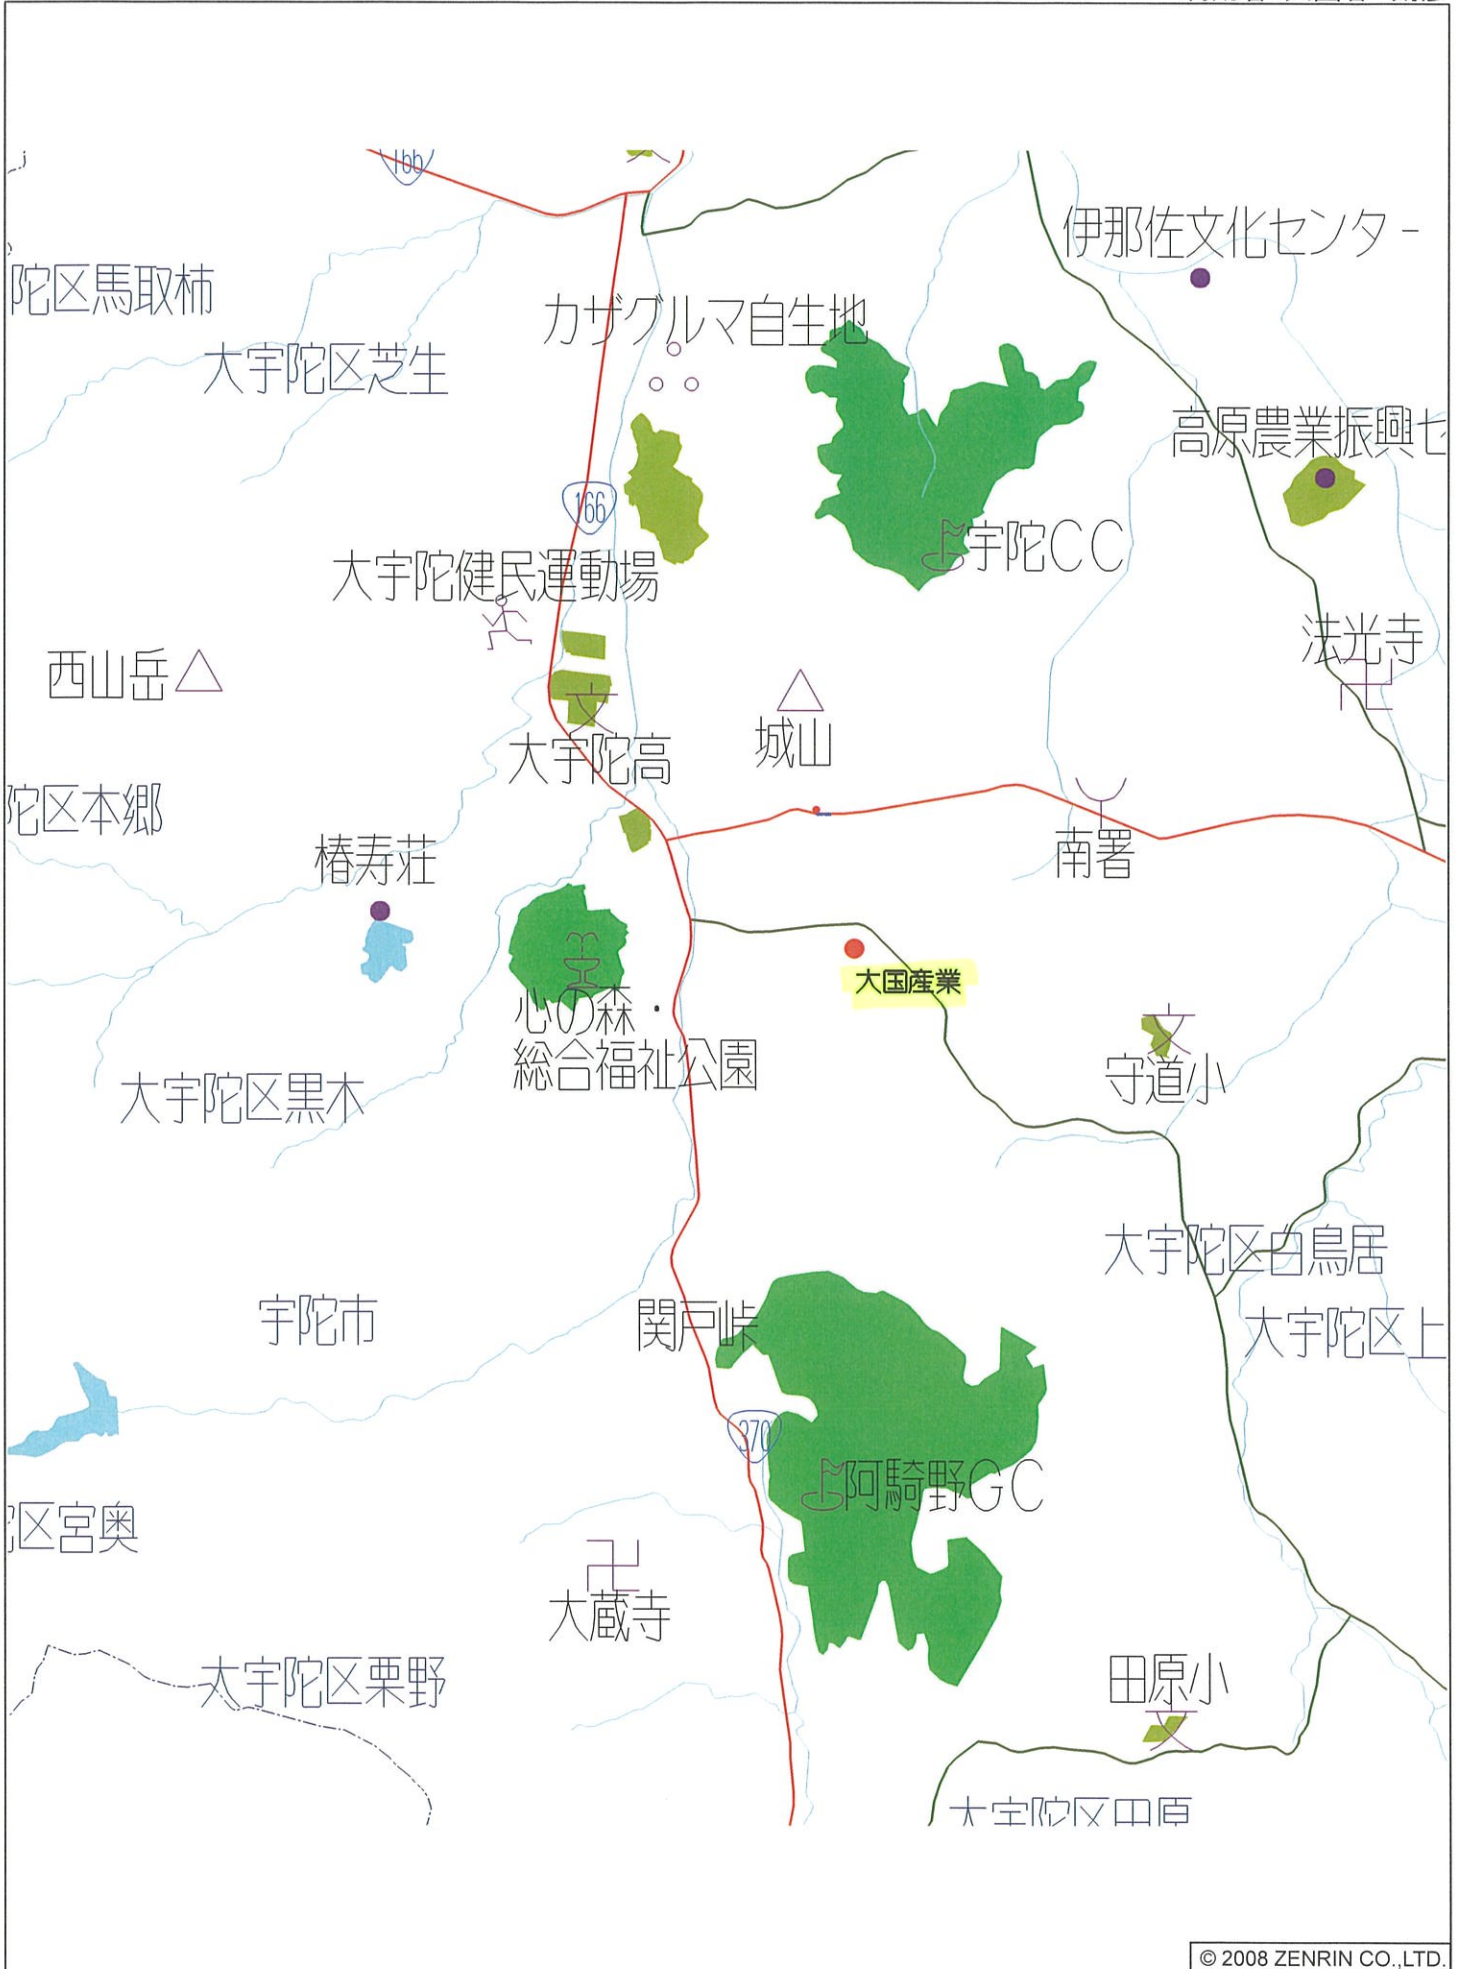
166

陀区馬取柿

大宇陀区芝生

カザグルマ自生地

伊那佐文化センター

高原農業振興セ

166

宇陀CC

大宇陀健民運動場

法光寺

西山岳

城山

大宇陀高

陀区本郷

南署

椿寿荘

大国産業

心の森・
総合福祉公園

守道小

大宇陀区黒木

大宇陀区白鳥居

宇陀市

関戸峠

大宇陀区上

370

阿騎野GC

区宮奥

大蔵寺

大宇陀区栗野

田原小

大宇陀区田原

© 2008 ZENRIN CO.,LTD.